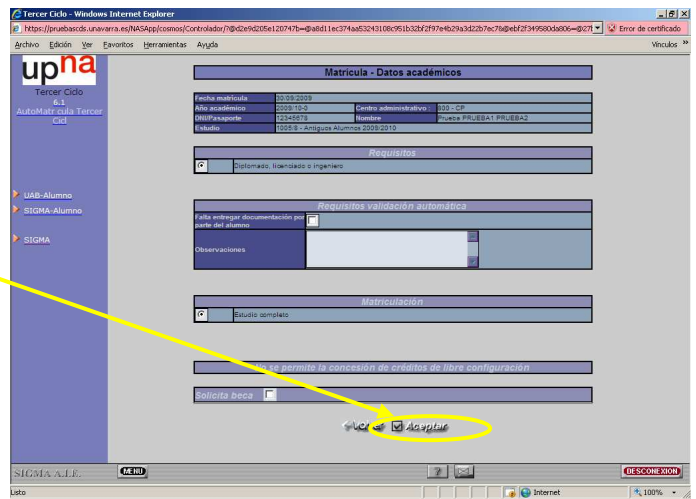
Tercer Ciclo - Windows Internet Explorer
https://pruebascds.unavarra.es/NASApp/cosmos/Controlador/?@d2e9d205e120747b=@a8d11ec374aa53243108c951b32bf2f97e4b29a3d22b7ec7fa@ebf2f349580da806=@27f
Error de certificado
Archivo Edición Ver Favoritos Herramientas Ayuda
Vínculos »

upna
Tercer Ciclo
6.1
AutoMatrícula Tercer Cicl

UAB-Alumno
SIGMA-Alumno
SIGMA

Matrícula - Datos académicos

| Fecha matrícula | 30/09/2009 | | |
|---|---|---|---|
| Año académico | 2009/10-0 | Centro administrativo : | 800 - CP |
| DNI/Pasaporte | 12345678 | Nombre | Prueba PRUEBA1 PRUEBA2 |
| Estudio | 1005/8 - Antiguos Alumnos 2009/2010 | | |

Requisitos
Diplomado, licenciado o ingeniero

Requisitos validación automática
Falta entregar documentación por parte del alumno
Observaciones

Matriculación
Estudio completo

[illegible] se permite la concesión de créditos de libre configuración

Solicita beca

Volver Aceptar

SIGMA A.I.E.
MENU
DESCONEXION
Listo
Internet
100%